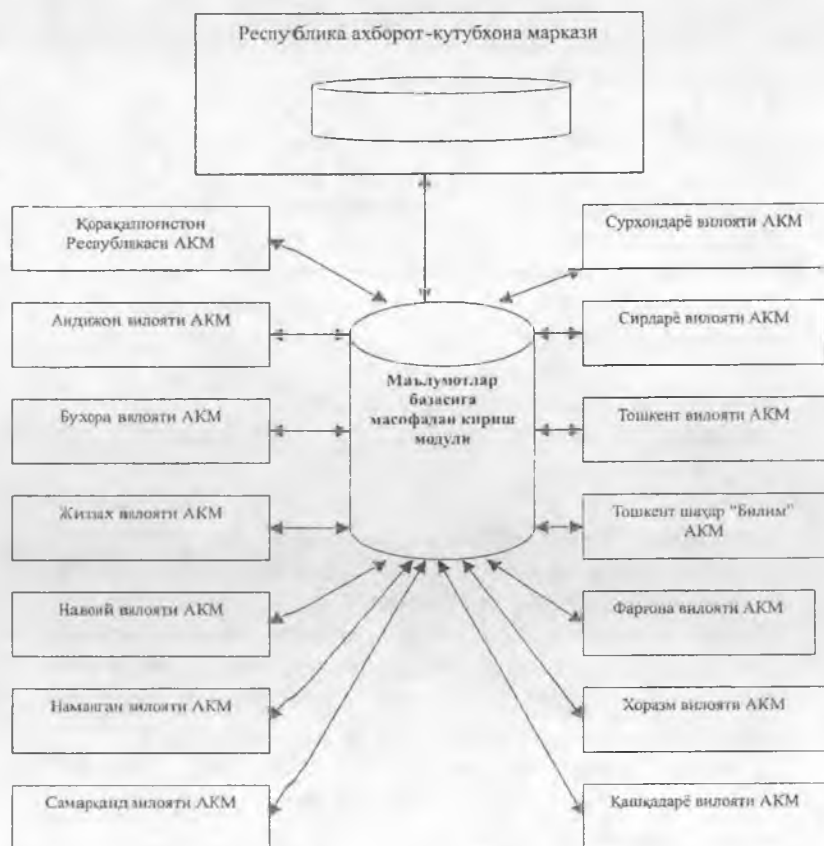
Республика ахборот-кутубхона маркази

Қорақалпоғистон Республикаси АКМ

Сурхондарё вилояти АКМ

Андижон вилояти АКМ

Сирдарё вилояти АКМ

Маълумотлар базасига масофадан кириш модули

Бухора вилояти АКМ

Тошкент вилояти АКМ

Жиззах вилояти АКМ

Тошкент шаҳар "Билим" АКМ

Навоий вилояти АКМ

Фарғона вилояти АКМ

Наманган вилояти АКМ

Хоразм вилояти АКМ

Самарқанд вилояти АКМ

Қашқадарё вилояти АКМ